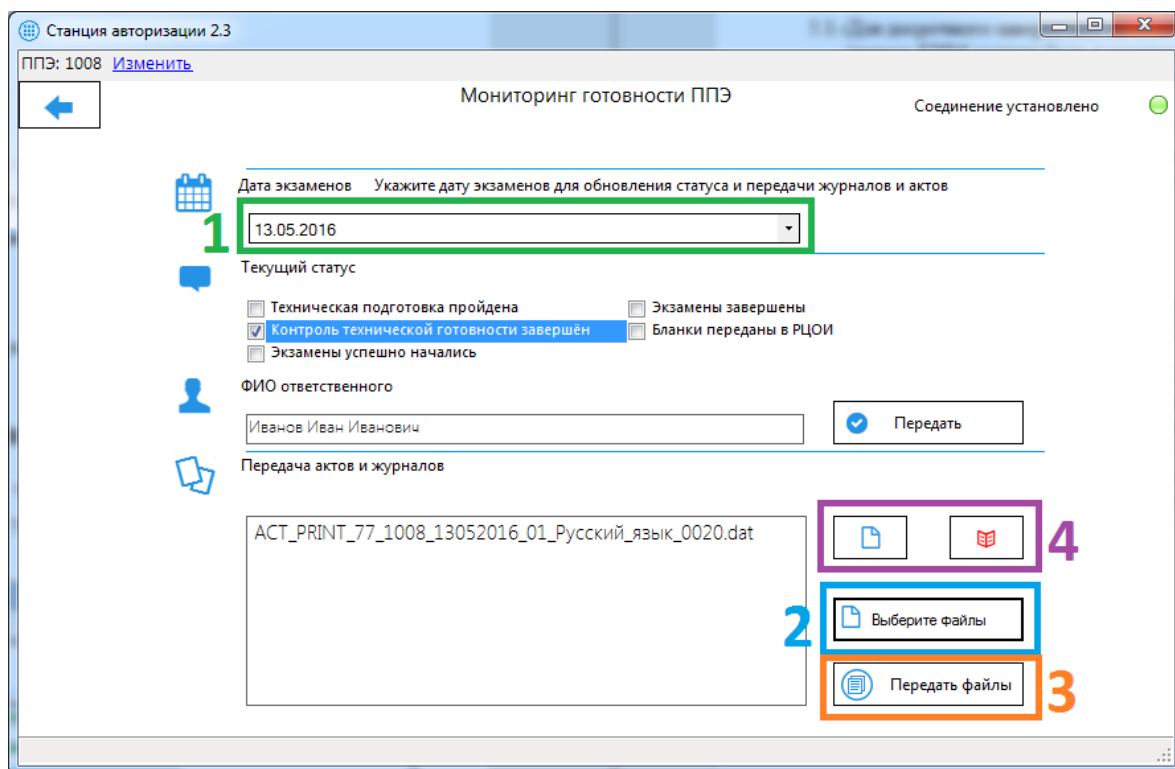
Станция авторизации 2.3

ППЭ: 1008 Изменить

Мониторинг готовности ППЭ

Соединение установлено

Дата экзаменов Укажите дату экзаменов для обновления статуса и передачи журналов и актов

1

13.05.2016

Текущий статус

Техническая подготовка пройдена
Контроль технической готовности завершён
Экзамены успешно начались
Экзамены завершены
Бланки переданы в РЦОИ

ФИО ответственного

Иванов Иван Иванович

Передать

Передача актов и журналов

ACT_PRINT_77_1008_13052016_01_Русский_язык_0020.dat

4

2

Выберите файлы

Передать файлы

3